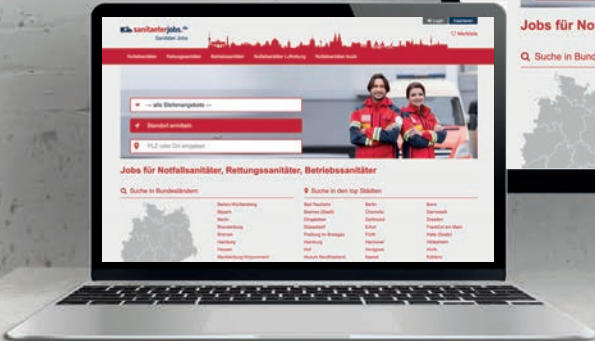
sanitaeterjobs.de
Sanitäter Jobs
Login
Merkliste
--- alle Stellenangebote ---
Standort ermitteln
PLZ oder Ort eingeben
Jobs für Notfallsanitäter, Rettungssanitäter, Betriebssanitäter
Suche in Bundesländern
Suche in den top Städten
Baden-Württemberg
Bayern
Berlin
Brandenburg
Bremen
Hamburg
Hessen
Mecklenburg-Vorpommern
Bad Nauheim
Bremen (Stadt)
Dingolfing
Düsseldorf
Freiburg im Breisgau
Hamburg
Hof
Berlin
Chemnitz
Dortmund
Erfurt
Fürth
Hannover
Bonn
Darmstadt
Dresden
Frankfurt am Main
Halle (Saale)
Hildesheim
Koblenz
Jobs für No
Suche in Bund